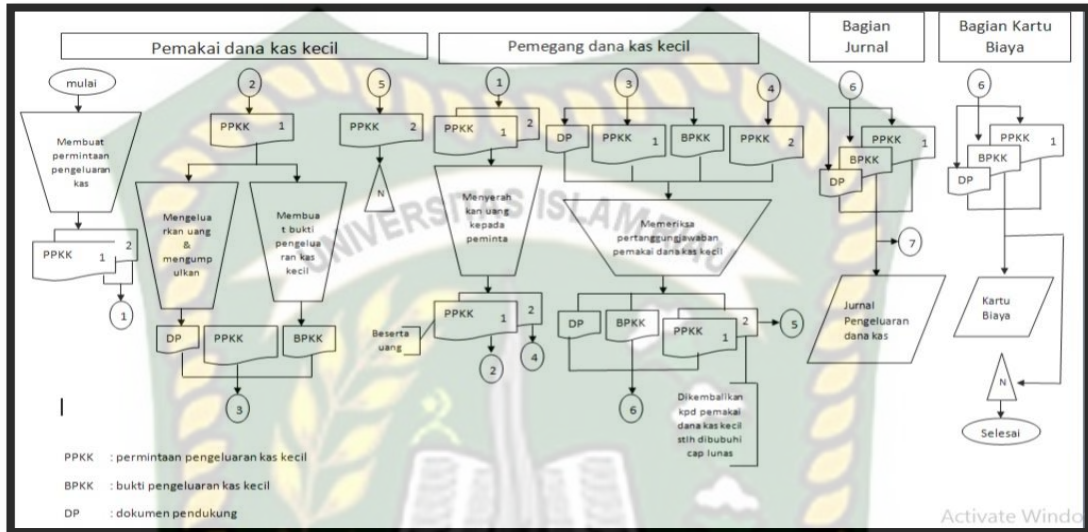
Pemakai dana kas kecil

Pemegang dana kas kecil

Bagian Jurnal

Bagian Kartu Biaya

mulai

Membuat permintaan pengeluaran kas

PPKK 1 2

1

2

PPKK 1

Mengeluarkan uang & mengumpulkan

Membuat bukti pengeluaran kas kecil

DP

PPKK

BPKK

3

5

PPKK 2

N

1

PPKK 1 2

Menyerahkan uang kepada peminta

PPKK 1 2

Beserta uang

2

4

3

DP

PPKK 1

BPKK

4

PPKK 2

Memeriksa pertanggungjawaban pemakai dana kas kecil

DP

BPKK

PPKK 1 2

5

6

Dikembalikan kpd pemakai dana kas kecil stlh dibubuhi cap lunas

6

PPKK 1

BPKK

DP

7

Jurnal Pengeluaran dana kas

6

PPKK 1

BPKK

DP

Kartu Biaya

N

Selesai

PPKK : permintaan pengeluaran kas kecil

BPKK : bukti pengeluaran kas kecil

DP : dokumen pendukung

UNIVERSITAS ISLAM

Activate Windo